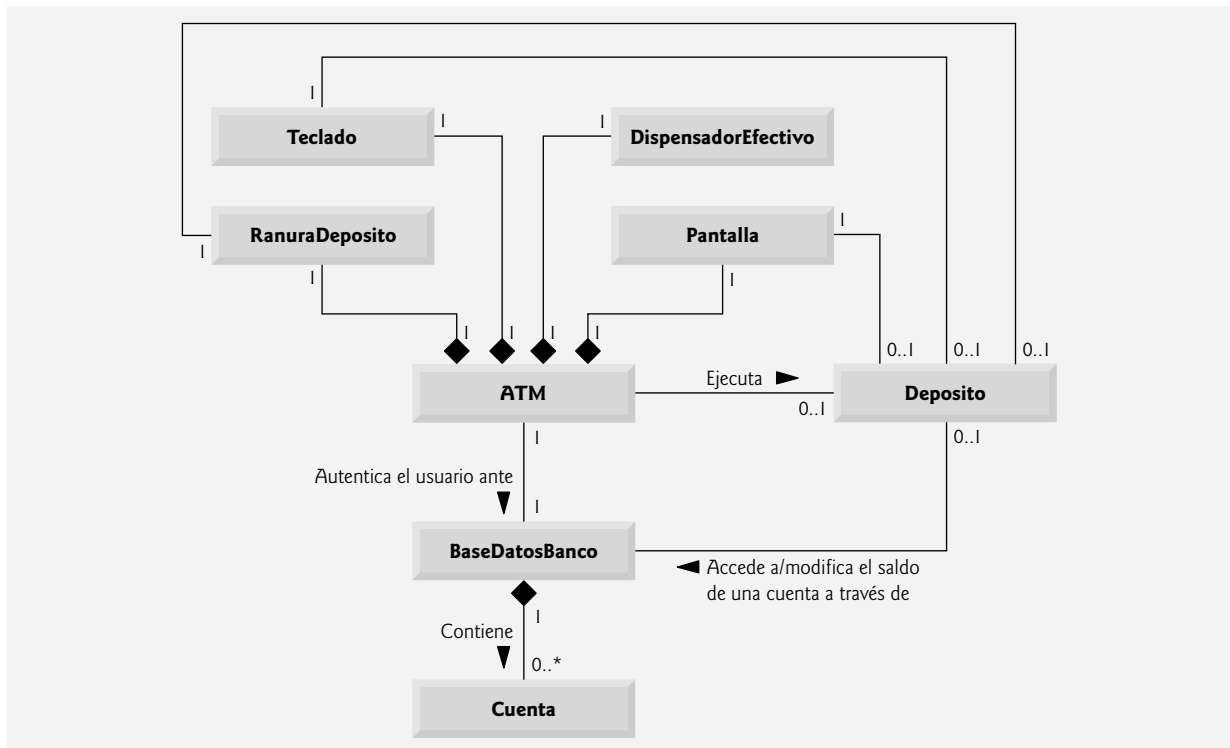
1
Teclado
1
1
DispensadorEfectivo
RanuraDeposito
1
1
Pantalla
1
1
1
1
1
1
0..1
0..1
0..1
ATM
Ejecuta
0..1
Deposito
1
0..1
Autentica el usuario ante
1
BaseDatosBanco
Accede a/modifica el saldo de una cuenta a través de
1
Contiene
0..*
Cuenta